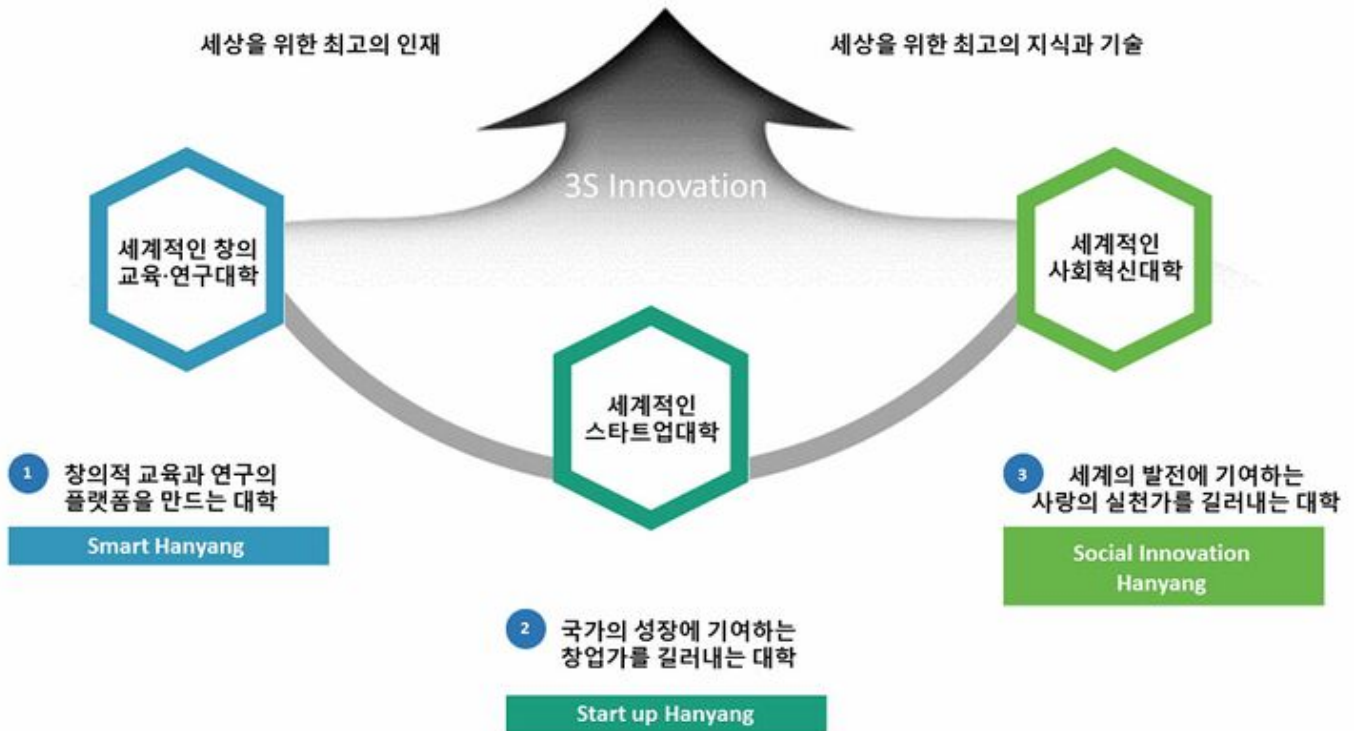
세상을 위한 최고의 인재

세상을 위한 최고의 지식과 기술

3S Innovation

세계적인 창의 교육·연구대학

세계적인 스타트업대학

세계적인 사회혁신대학

1 창의적 교육과 연구의 플랫폼을 만드는 대학

Smart Hanyang

2 국가의 성장에 기여하는 창업가를 길러내는 대학

Start up Hanyang

3 세계의 발전에 기여하는 사랑의 실천가를 길러내는 대학

Social Innovation Hanyang